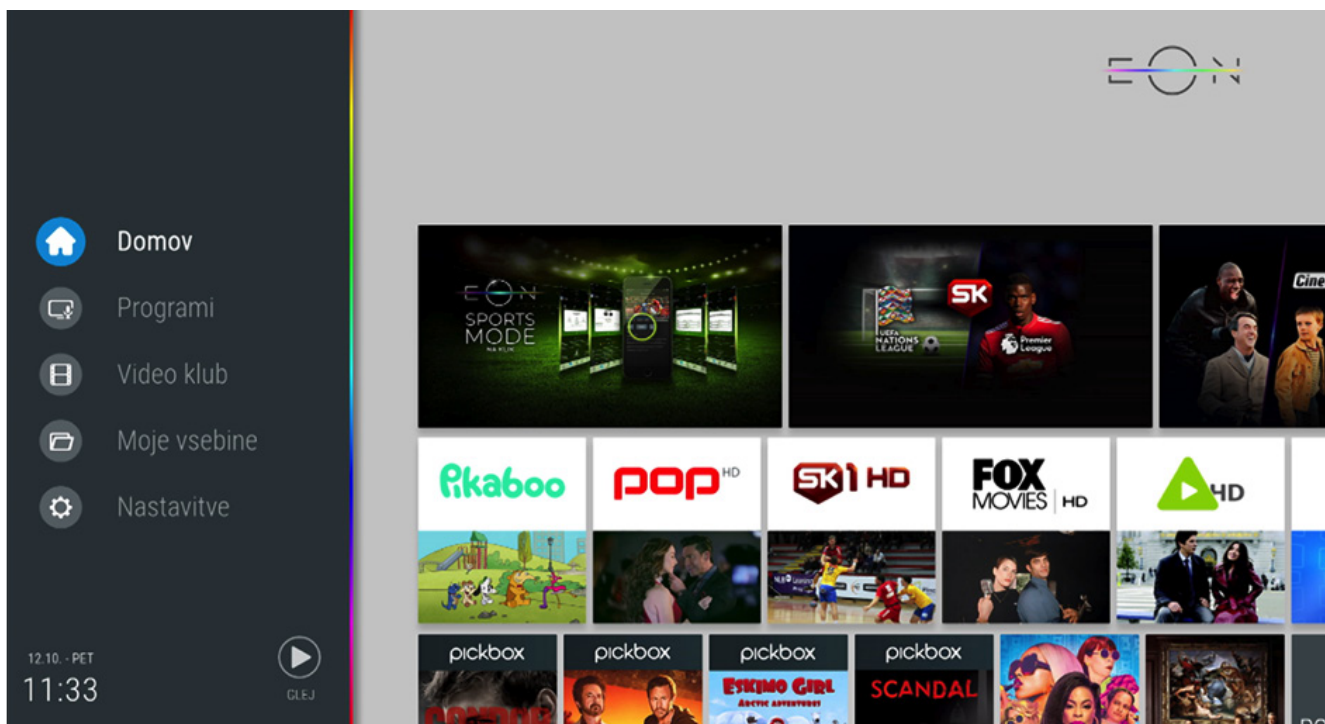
EON

Domov

Programi

Video klub

Moje vsebine

Nastavitve

12.10. - PET

11:33

GLEJ

EON SPORTS MODE NA KLIK

UEFA NATIONS LEAGUE

SK

Premier League

Cine

Pikaboo

pop HD

SK1 HD

FOX MOVIES HD

HD

pickbox

pickbox

pickbox

ESKIMO GIRL ARCTIC ADVENTURES

pickbox

SCANDAL